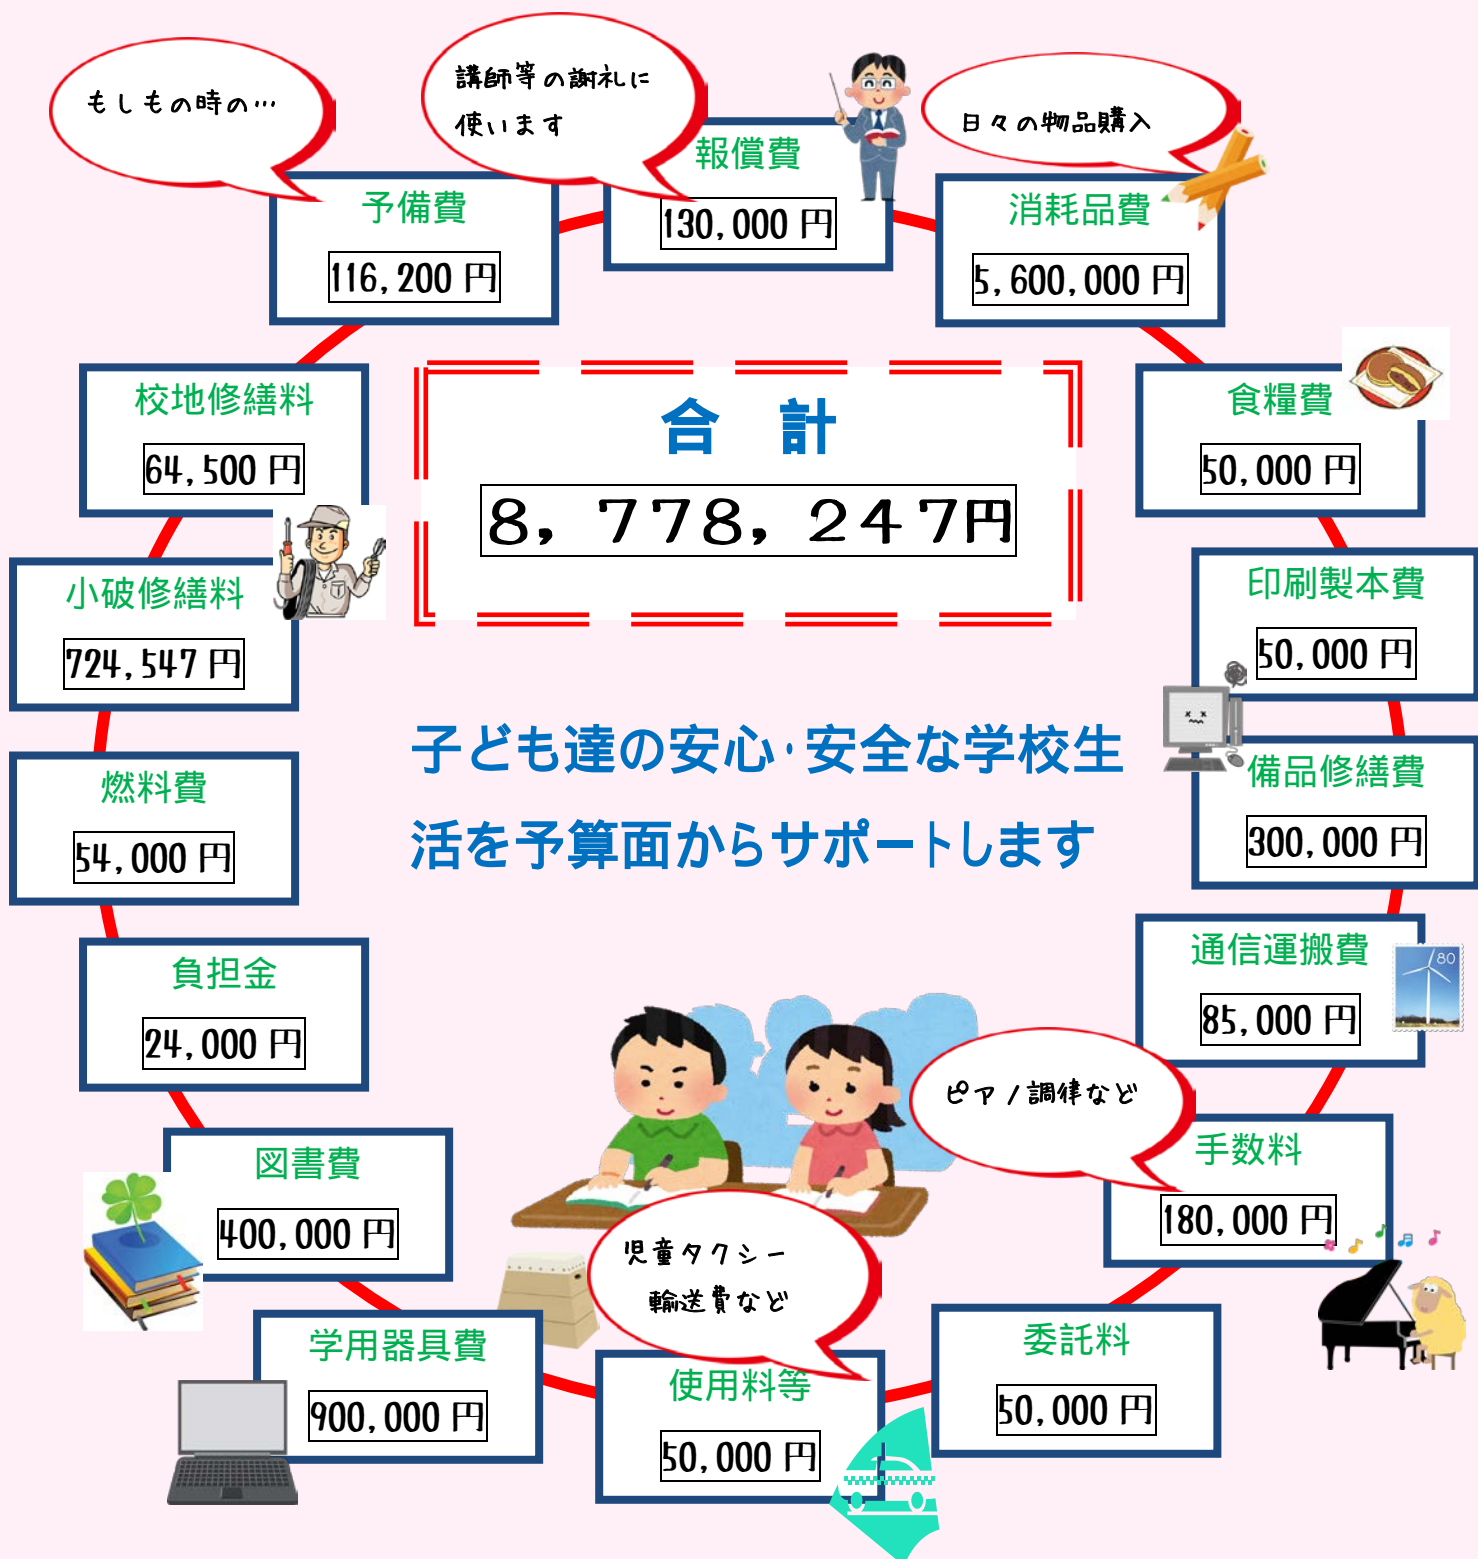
もしもの時の…

講師等の謝礼に使います

日々の物品購入

報償費

130,000 円

予備費

116,200 円

消耗品費

5,600,000 円

校地修繕料

64,500 円

合　計

8，778，247円

食糧費

50,000 円

小破修繕料

724,547 円

印刷製本費

50,000 円

子ども達の安心·安全な学校生活を予算面からサポートします

燃料費

54,000 円

備品修繕費

300,000 円

負担金

24,000 円

通信運搬費

85,000 円

80

ピアノ調律など

手数料

180,000 円

図書費

400,000 円

児童タクシー輸送費など

学用器具費

900,000 円

使用料等

50,000 円

委託料

50,000 円